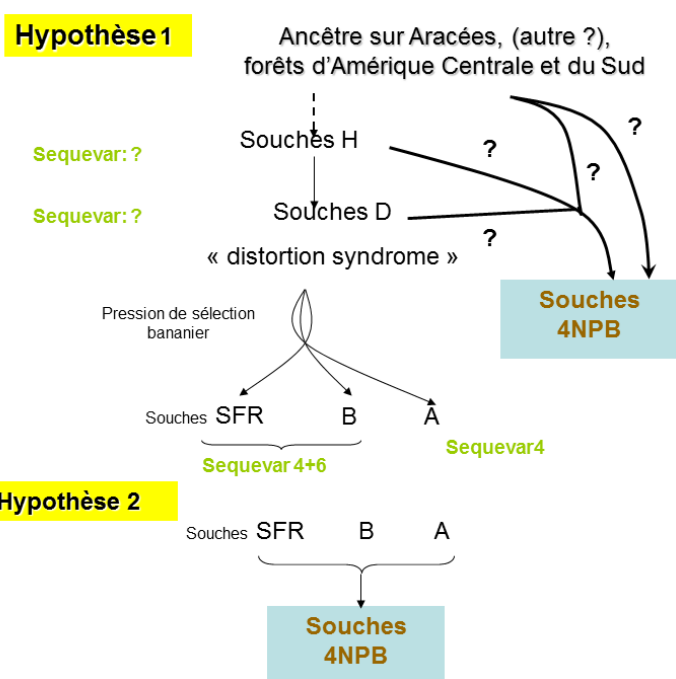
Hypothèse 1

Ancêtre sur Aracées, (autre ?), forêts d'Amérique Centrale et du Sud

Sequevar: ?

Souches H

?

?

?

Sequevar: ?

Souches D

?

« distortion syndrome »

Souches 4NPB

Pression de sélection bananier

Souches SFR B A

Sequevar 4+6

Sequevar4

Hypothèse 2

Souches SFR B A

Souches 4NPB